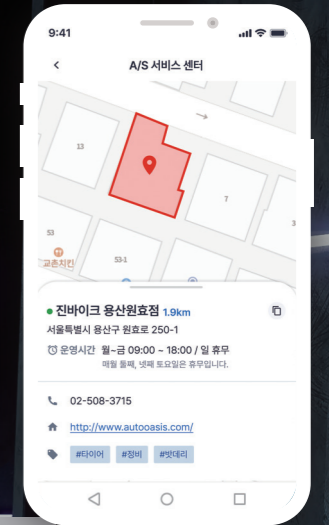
9:41

A/S 서비스 센터

13

7

3

53

교촌치킨

53-1

진바이크 용산원효점 1.9km

서울특별시 용산구 원효로 250-1

운영시간 월~금 09:00 ~ 18:00 / 일 휴무

매월 둘째, 넷째 토요일은 휴무입니다.

02-508-3715

http://www.autooasis.com/

#타이어 #정비 #방대리